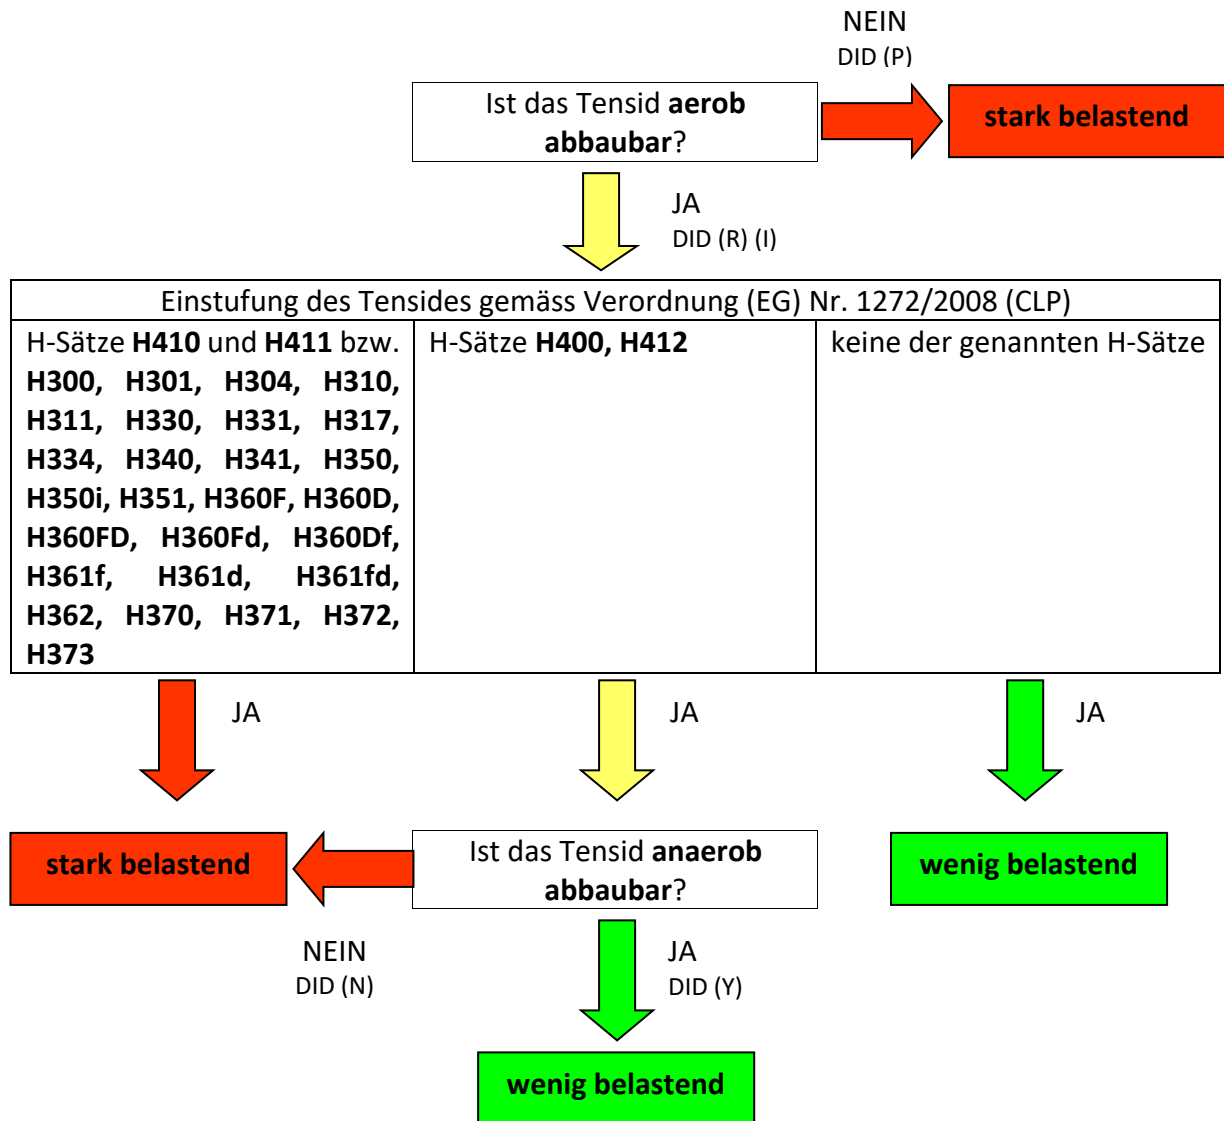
NEIN
DID (P)

Ist das Tensid aerob abbaubar?

stark belastend

JA
DID (R) (I)

| Einstufung des Tensides gemäss Verordnung (EG) Nr. 1272/2008 (CLP) | | |
|---|---|---|
| H-Sätze H410 und H411 bzw. H300, H301, H304, H310, H311, H330, H331, H317, H334, H340, H341, H350, H350i, H351, H360F, H360D, H360FD, H360Fd, H360Df, H361f, H361d, H361fd, H362, H370, H371, H372, H373 | H-Sätze H400, H412 | keine der genannten H-Sätze |

JA

JA

JA

stark belastend

Ist das Tensid anaerob abbaubar?

wenig belastend

NEIN
DID (N)

JA
DID (Y)

wenig belastend